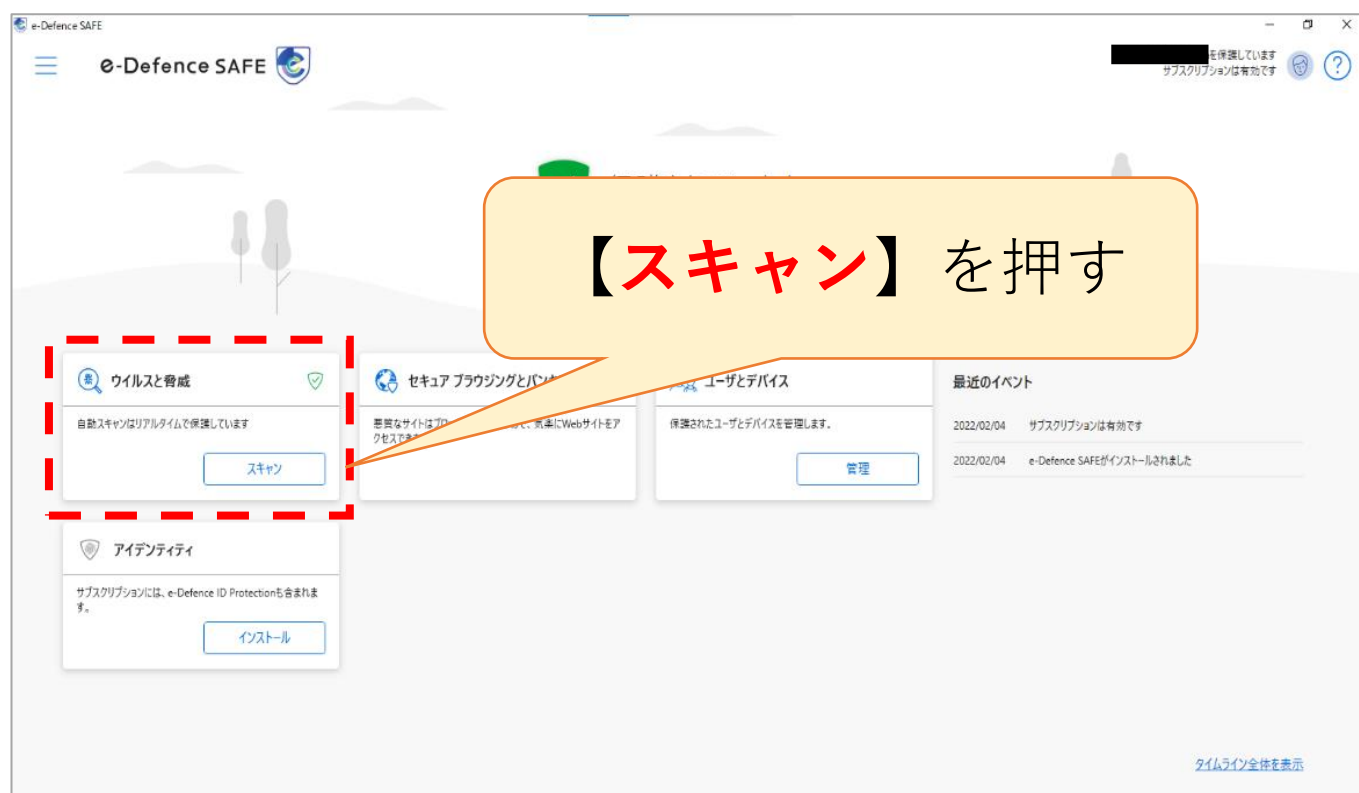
e-Defence SAFE

e-Defence SAFE

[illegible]を保護しています
サブスクリプションは有効です

【スキャン】を押す

ウイルスと脅威
自動スキャンはリアルタイムで保護しています
スキャン

セキュア ブラウジングとバン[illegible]
悪質なサイトはブ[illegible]て、気楽にWebサイトをアクセスでき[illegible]

ユーザとデバイス
保護されたユーザとデバイスを管理します。
管理

最近のイベント
2022/02/04 サブスクリプションは有効です
2022/02/04 e-Defence SAFEがインストールされました

アイデンティティ
サブスクリプションには、e-Defence ID Protectionも含まれます。
インストール

タイムライン全体を表示